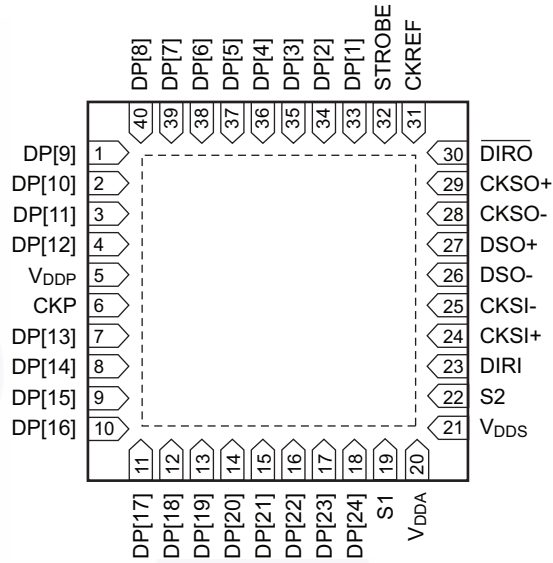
DP[8] 40
DP[7] 39
DP[6] 38
DP[5] 37
DP[4] 36
DP[3] 35
DP[2] 34
DP[1] 33
STROBE 32
CKREF 31

DP[9] 1
DP[10] 2
DP[11] 3
DP[12] 4
$V_{DDP}$ 5
CKP 6
DP[13] 7
DP[14] 8
DP[15] 9
DP[16] 10

30 $\overline{DIRO}$
29 CKSO+
28 CKSO-
27 DSO+
26 DSO-
25 CKSI-
24 CKSI+
23 DIRI
22 S2
21 $V_{DDS}$

11 DP[17]
12 DP[18]
13 DP[19]
14 DP[20]
15 DP[21]
16 DP[22]
17 DP[23]
18 DP[24]
19 S1
20 $V_{DDA}$